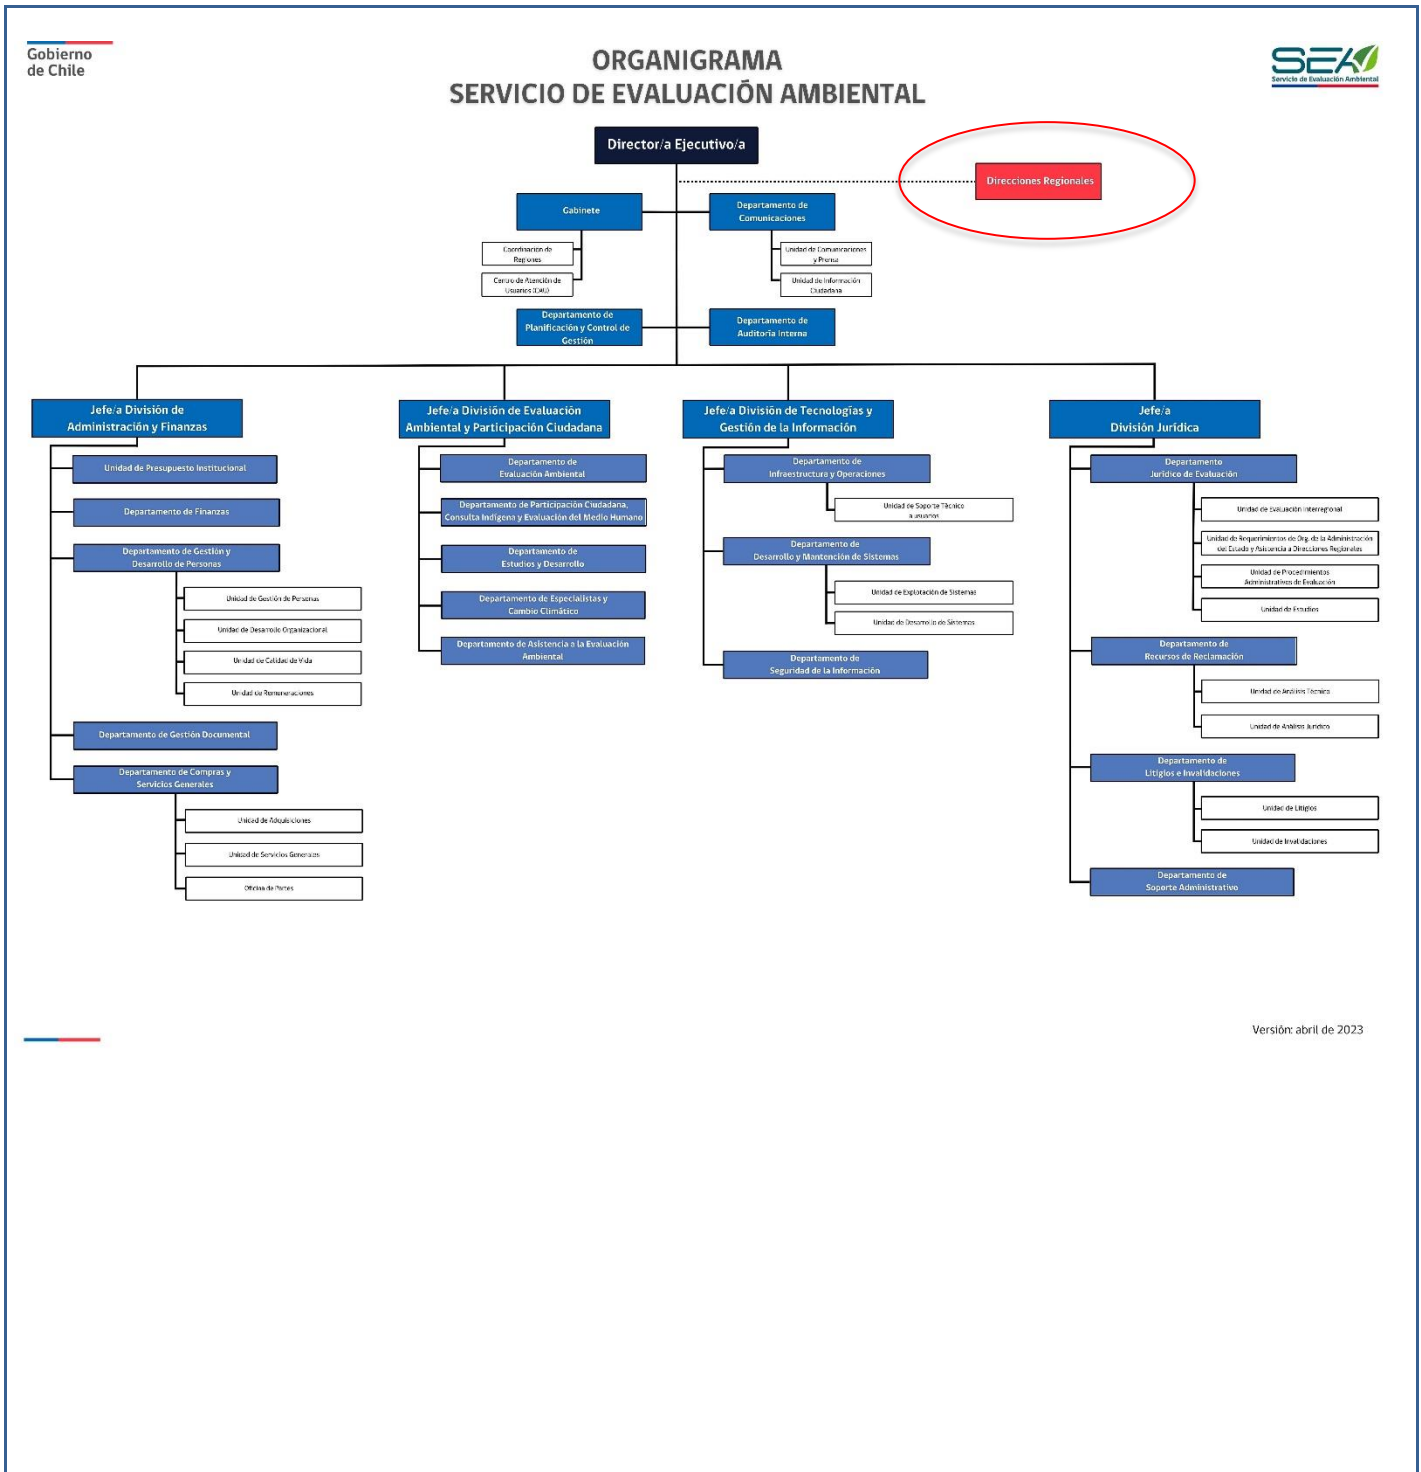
Gobierno de Chile

ORGANIGRAMA
SERVICIO DE EVALUACIÓN AMBIENTAL

SEA
Servicio de Evaluación Ambiental

Director/a Ejecutivo/a

Direcciones Regionales

Gabinete

Coordinación de Regiones

Centro de Atención de Usuarios (CAU)

Departamento de Comunicaciones

Unidad de Comunicaciones y Prensa

Unidad de Información Ciudadana

Departamento de Planificación y Control de Gestión

Departamento de Auditoría Interna

Jefe/a División de Administración y Finanzas

Unidad de Presupuesto Institucional

Departamento de Finanzas

Departamento de Gestión y Desarrollo de Personas

Unidad de Gestión de Personas

Unidad de Desarrollo Organizacional

Unidad de Calidad de Vida

Unidad de Remuneraciones

Departamento de Gestión Documental

Departamento de Compras y Servicios Generales

Unidad de Adquisiciones

Unidad de Servicios Generales

Oficina de Partes

Jefe/a División de Evaluación Ambiental y Participación Ciudadana

Departamento de Evaluación Ambiental

Departamento de Participación Ciudadana, Consulta Indígena y Evaluación del Medio Humano

Departamento de Estudios y Desarrollo

Departamento de Especialistas y Cambio Climático

Departamento de Asistencia a la Evaluación Ambiental

Jefe/a División de Tecnologías y Gestión de la Información

Departamento de Infraestructura y Operaciones

Unidad de Soporte Técnico a usuarios

Departamento de Desarrollo y Mantención de Sistemas

Unidad de Explotación de Sistemas

Unidad de Desarrollo de Sistemas

Departamento de Seguridad de la Información

Jefe/a División Jurídica

Departamento Jurídico de Evaluación

Unidad de Evaluación Interregional

Unidad de Requerimientos de Org. de la Administración del Estado y Asistencia a Direcciones Regionales

Unidad de Procedimientos Administrativos de Evaluación

Unidad de Estudios

Departamento de Recursos de Reclamación

Unidad de Análisis Técnico

Unidad de Análisis Jurídico

Departamento de Litigios e Invalidaciones

Unidad de Litigios

Unidad de Invalidaciones

Departamento de Soporte Administrativo

Versión: abril de 2023